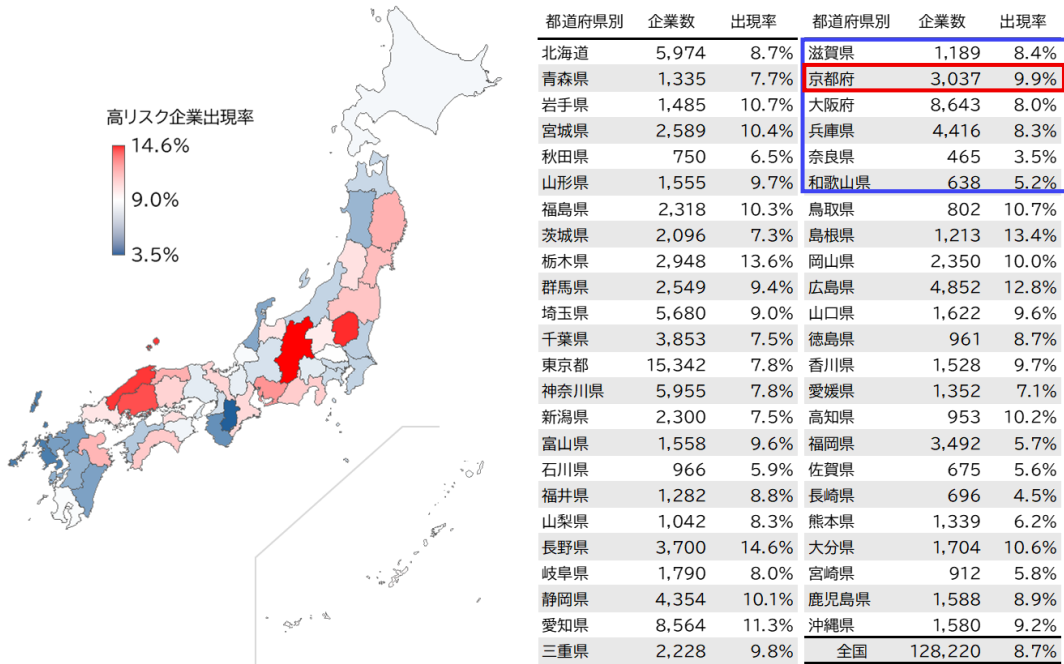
高リスク企業出現率
14.6%
9.0%
3.5%

| 都道府県別 | 企業数 | 出現率 |
|---|---|---|
| 北海道 | 5,974 | 8.7% |
| 青森県 | 1,335 | 7.7% |
| 岩手県 | 1,485 | 10.7% |
| 宮城県 | 2,589 | 10.4% |
| 秋田県 | 750 | 6.5% |
| 山形県 | 1,555 | 9.7% |
| 福島県 | 2,318 | 10.3% |
| 茨城県 | 2,096 | 7.3% |
| 栃木県 | 2,948 | 13.6% |
| 群馬県 | 2,549 | 9.4% |
| 埼玉県 | 5,680 | 9.0% |
| 千葉県 | 3,853 | 7.5% |
| 東京都 | 15,342 | 7.8% |
| 神奈川県 | 5,955 | 7.8% |
| 新潟県 | 2,300 | 7.5% |
| 富山県 | 1,558 | 9.6% |
| 石川県 | 966 | 5.9% |
| 福井県 | 1,282 | 8.8% |
| 山梨県 | 1,042 | 8.3% |
| 長野県 | 3,700 | 14.6% |
| 岐阜県 | 1,790 | 8.0% |
| 静岡県 | 4,354 | 10.1% |
| 愛知県 | 8,564 | 11.3% |
| 三重県 | 2,228 | 9.8% |

| 都道府県別 | 企業数 | 出現率 |
|---|---|---|
| 滋賀県 | 1,189 | 8.4% |
| 京都府 | 3,037 | 9.9% |
| 大阪府 | 8,643 | 8.0% |
| 兵庫県 | 4,416 | 8.3% |
| 奈良県 | 465 | 3.5% |
| 和歌山県 | 638 | 5.2% |
| 鳥取県 | 802 | 10.7% |
| 島根県 | 1,213 | 13.4% |
| 岡山県 | 2,350 | 10.0% |
| 広島県 | 4,852 | 12.8% |
| 山口県 | 1,622 | 9.6% |
| 徳島県 | 961 | 8.7% |
| 香川県 | 1,528 | 9.7% |
| 愛媛県 | 1,352 | 7.1% |
| 高知県 | 953 | 10.2% |
| 福岡県 | 3,492 | 5.7% |
| 佐賀県 | 675 | 5.6% |
| 長崎県 | 696 | 4.5% |
| 熊本県 | 1,339 | 6.2% |
| 大分県 | 1,704 | 10.6% |
| 宮崎県 | 912 | 5.8% |
| 鹿児島県 | 1,588 | 8.9% |
| 沖縄県 | 1,580 | 9.2% |
| 全国 | 128,220 | 8.7% |